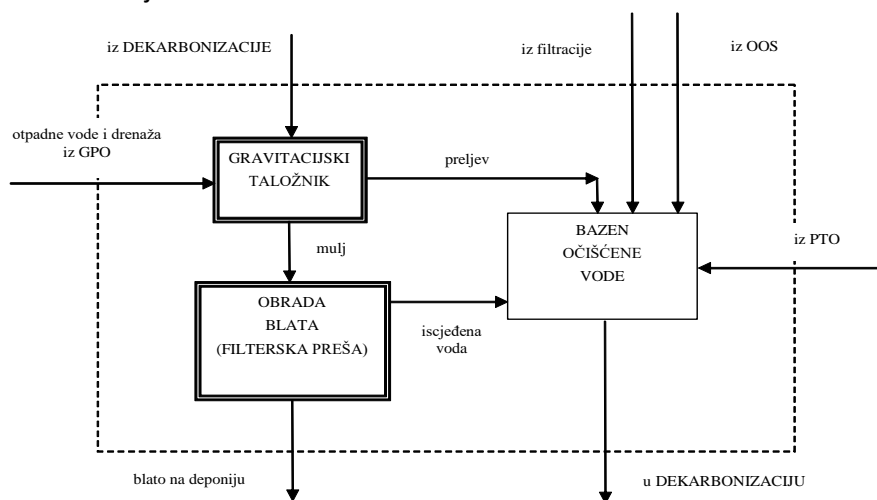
iz DEKARBONIZACIJE

iz filtracije

iz OOS

otpadne vode i drenaža iz GPO

GRAVITACIJSKI TALOŽNIK

preljev

BAZEN OČIŠĆENE VODE

iz PTO

mulj

OBRADA BLATA (FILTERSKA PREŠA)

iscjeđena voda

blato na deponiju

u DEKARBONIZACIJU